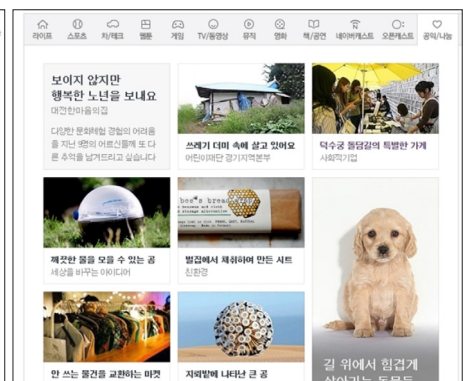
라이프 스포츠 자/테크 웹툰 게임 TV/동영상 뮤직 영화 책/공연 네이버캐스트 오픈캐스트 공익/나눔

보이지 않지만 행복한 노년을 보내요
대전판마을의집

다양한 문화체험 경험의 어려움을 지닌 생의 어르신들께 또 다른 추억을 남겨드리고 싶습니다

쓰레기 더미 속에 살고 있어요
어린이재단 경기지역본부

덕수궁 돌담길의 특별한 가게
사회적기업

깨끗한 물을 모을 수 있는 공
세상을 바꾸는 아이디어

bee's wrap

벌집에서 재취하여 만든 시트
친환경

안 쓰는 물건을 교환하는 마켓

지뢰밭에 나타난 큰 공

길 위에서 힘겹게 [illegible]